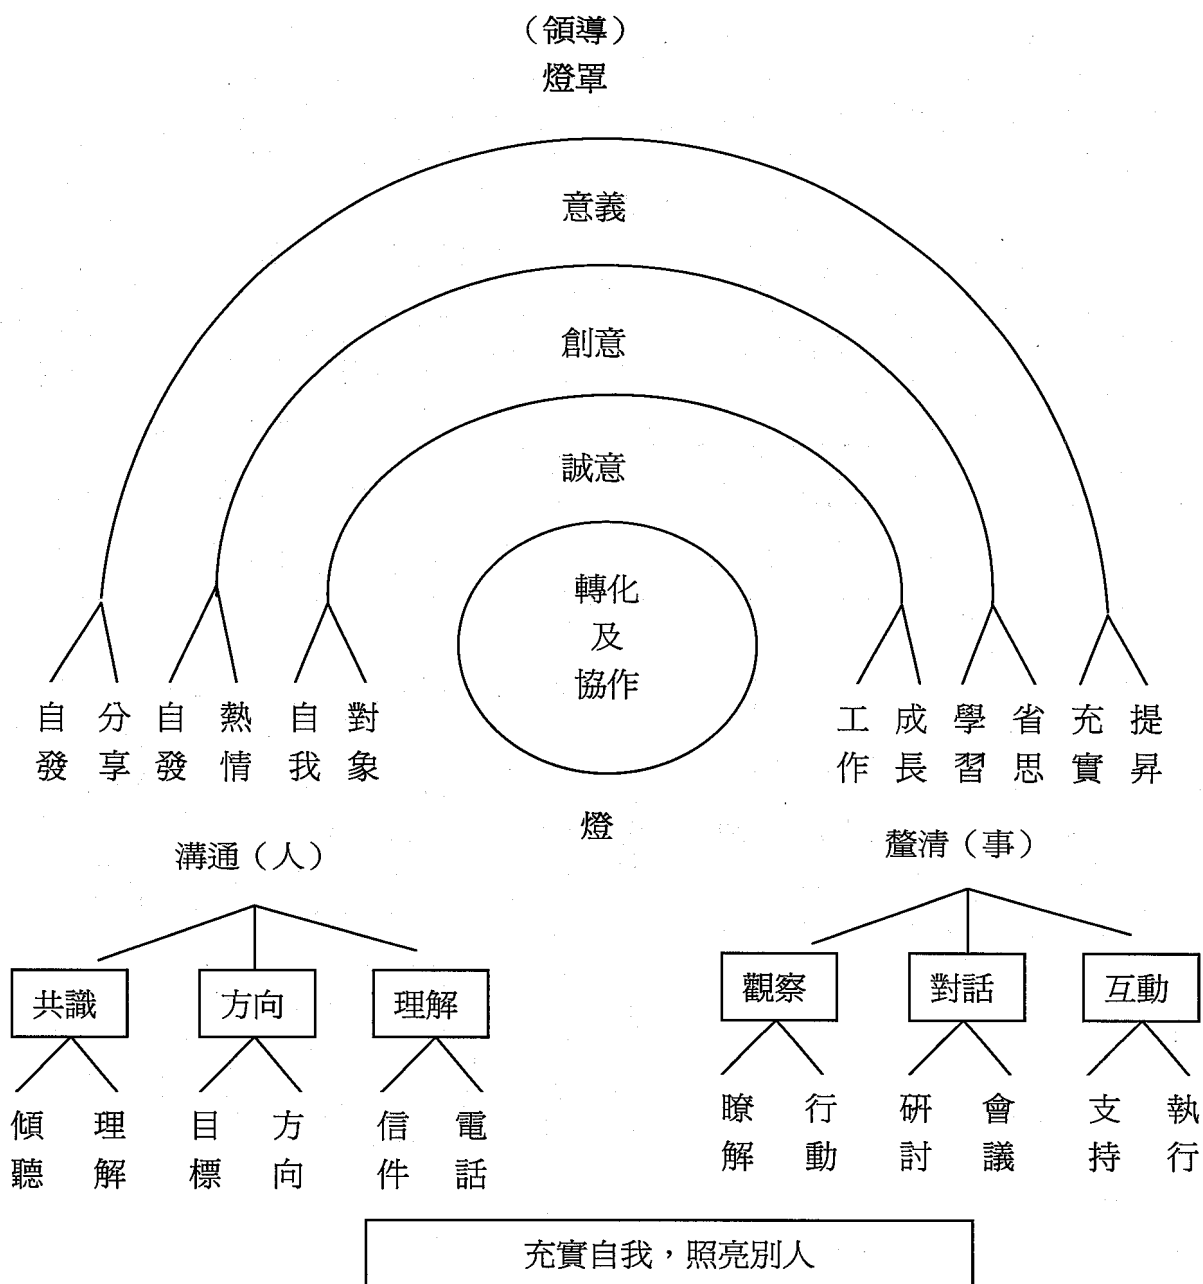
（領導）
燈罩

意義

創意

誠意

轉化
及
協作

自發 分享 自發 熱情 自我 對象

工作 成長 學習 省思 充實 提昇

燈

溝通（人）

共識 方向 理解

傾聽 理解 目標 方向 信件 電話

釐清（事）

觀察 對話 互動

瞭解 行動 研討 會議 支持 執行

充實自我，照亮別人